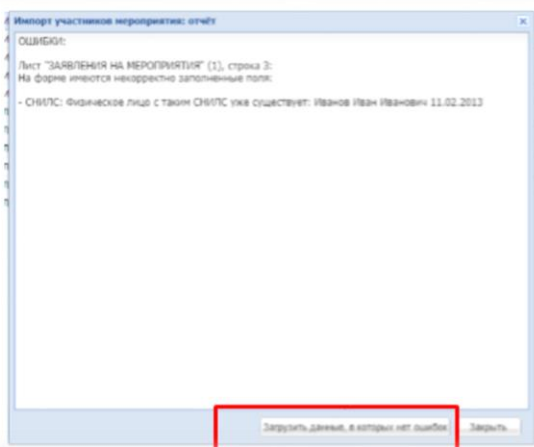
Импорт участников мероприятия: отчёт

ОШИБКИ:

Лист "ЗАЯВЛЕНИЯ НА МЕРОПРИЯТИЯ" (1), строка 3:
На форме имеются некорректно заполненные поля:

- СНИЛС: Физическое лицо с таким СНИЛС уже существует: Иванов Иван Иванович 11.02.2013

Загрузить данные, в которых нет ошибок

Закрыть